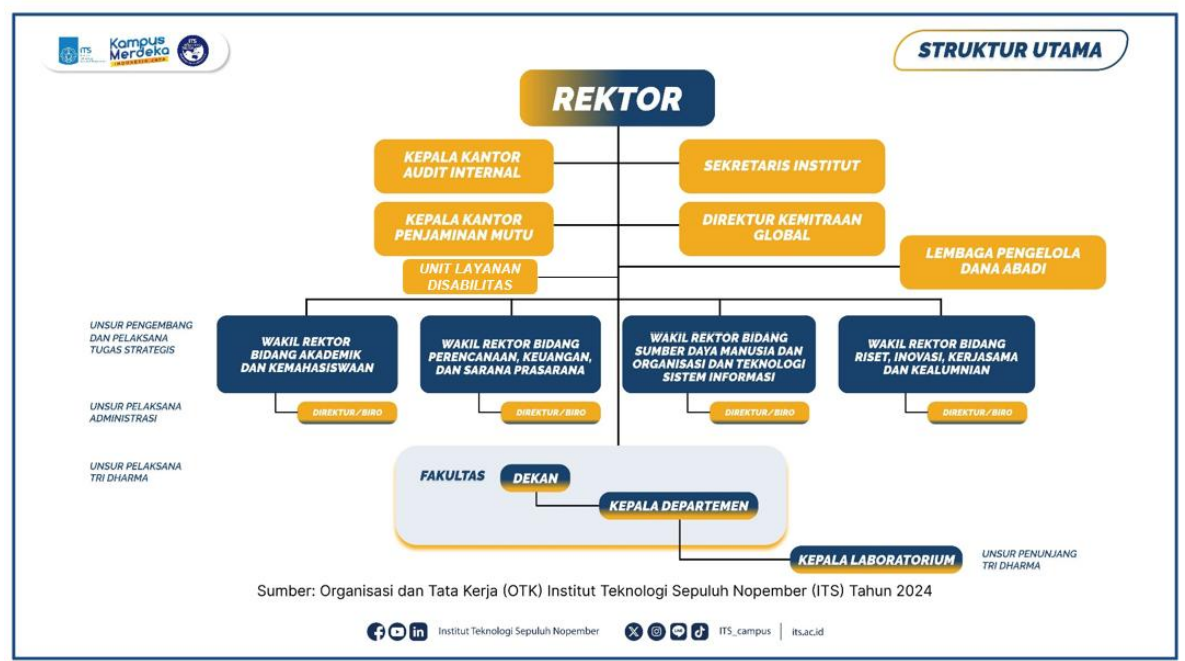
ITS

Kampus Merdeka

STRUKTUR UTAMA

REKTOR

KEPALA KANTOR AUDIT INTERNAL

SEKRETARIS INSTITUT

KEPALA KANTOR PENJAMINAN MUTU

DIREKTUR KEMITRAAN GLOBAL

LEMBAGA PENGELOLA DANA ABADI

UNIT LAYANAN DISABILITAS

UNSUR PENGEMBANG DAN PELAKSANA TUGAS STRATEGIS

WAKIL REKTOR BIDANG AKADEMIK DAN KEMAHASISWAAN

WAKIL REKTOR BIDANG PERENCANAAN, KEUANGAN, DAN SARANA PRASARANA

WAKIL REKTOR BIDANG SUMBER DAYA MANUSIA DAN ORGANISASI DAN TEKNOLOGI SISTEM INFORMASI

WAKIL REKTOR BIDANG RISET, INOVASI, KERJASAMA DAN KEALUMNIAN

UNSUR PELAKSANA ADMINISTRASI

DIREKTUR/BIRO

DIREKTUR/BIRO

DIREKTUR/BIRO

DIREKTUR/BIRO

UNSUR PELAKSANA TRI DHARMA

FAKULTAS

DEKAN

KEPALA DEPARTEMEN

KEPALA LABORATORIUM

UNSUR PENUNJANG TRI DHARMA

Sumber: Organisasi dan Tata Kerja (OTK) Institut Teknologi Sepuluh Nopember (ITS) Tahun 2024

Institut Teknologi Sepuluh Nopember

ITS_campus

its.ac.id